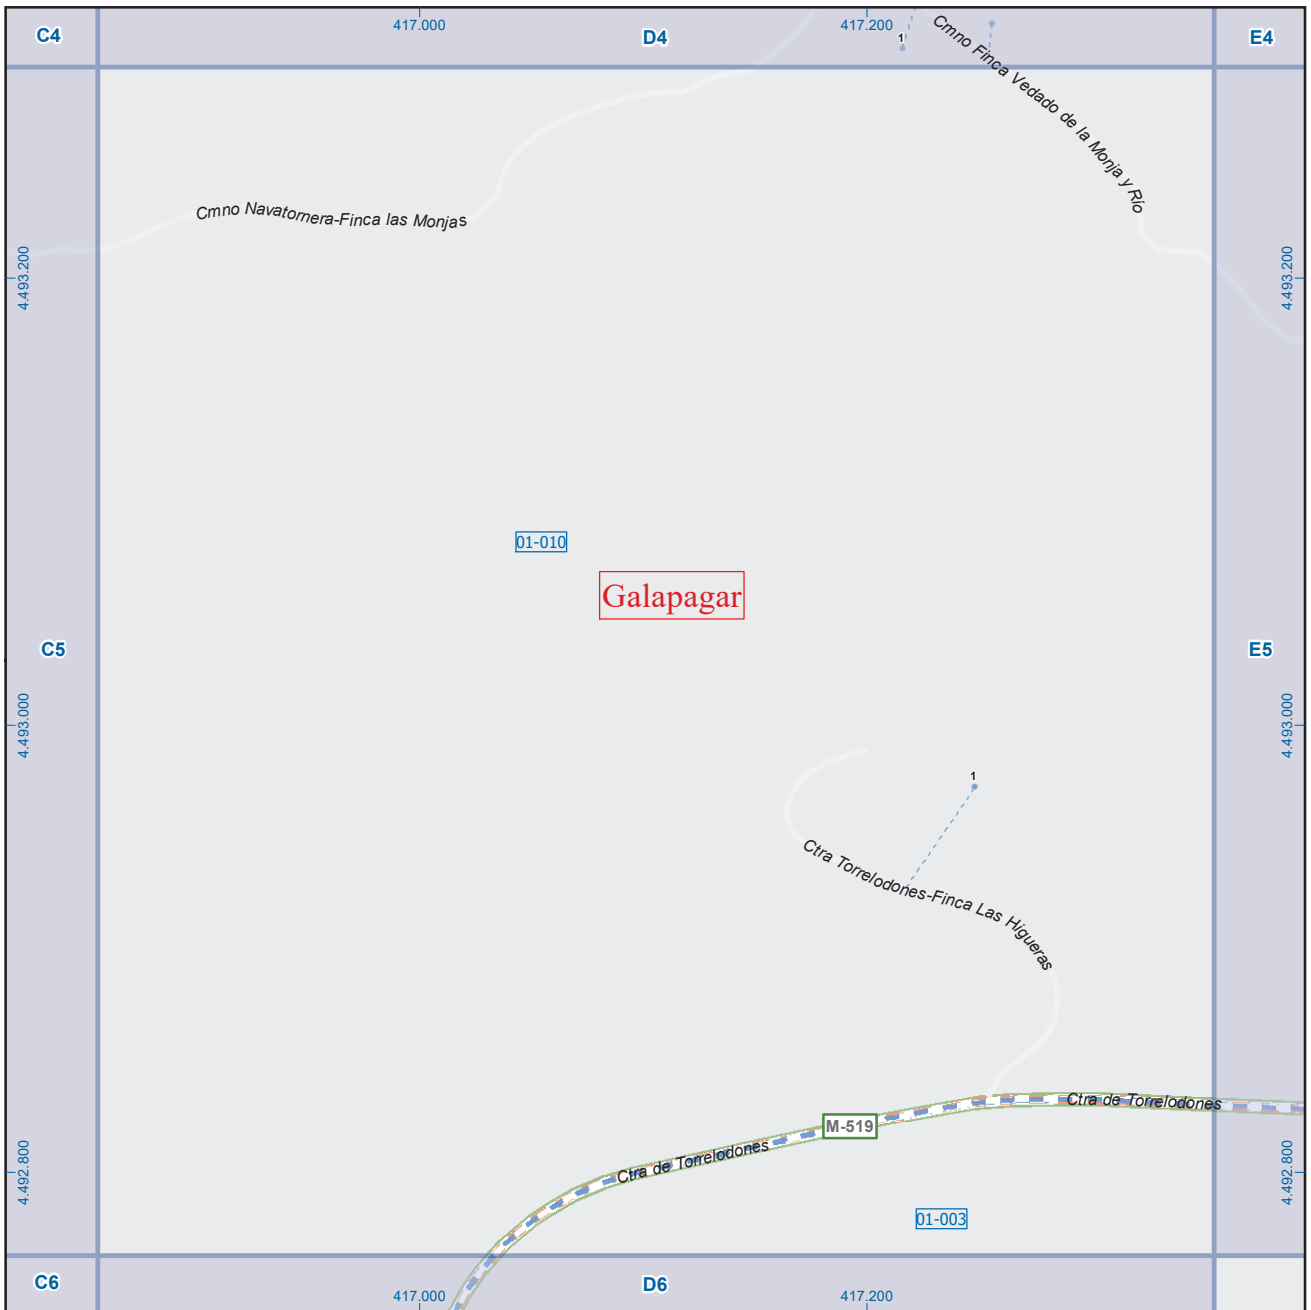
C4
417.000
D4
417.200
1
Cmno Finca Vedado de la Monja y Río
E4

Cmno Navatornera-Finca las Monjas

4.493.200
4.493.200

01-010

Galapagar

C5
E5

4.493.000
4.493.000

1

Ctra Torrelodones-Finca Las Higueras

Ctra de Torrelodones
M-519
Ctra de Torrelodones

4.492.800
4.492.800

01-003

C6
417.000
D6
417.200